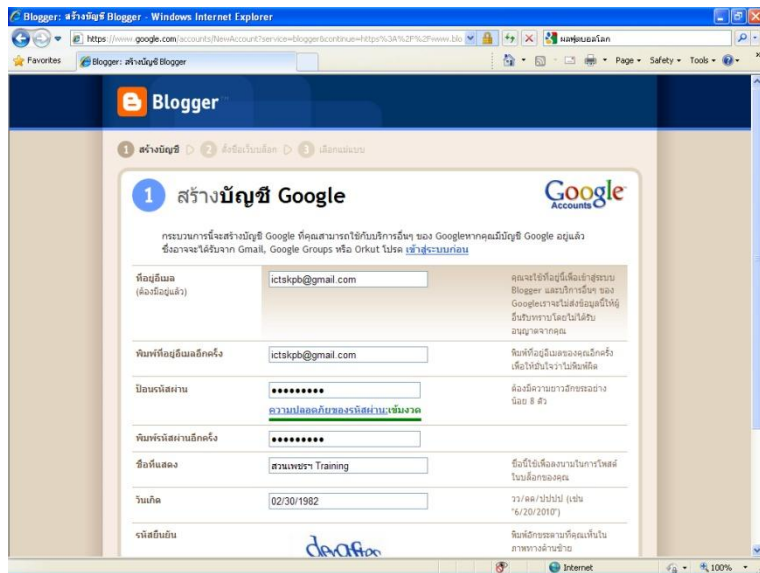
Blogger: สร้างบัญชี Blogger - Windows Internet Explorer

https://www.google.com/accounts/NewAccount?service=blogger&continue=https%3A%2F%2Fwww.blo

ผลฟุตบอลโลก

Favorites

Blogger: สร้างบัญชี Blogger

Page ▾ Safety ▾ Tools ▾

Blogger

1 สร้างบัญชี ▷ 2 ตั้งชื่อบล็อก ▷ 3 เลือกแม่แบบ

1 สร้างบัญชี Google

Google Accounts

กระบวนการนี้จะสร้างบัญชี Google ที่คุณสามารถใช้กับบริการอื่นๆ ของ Googleหากคุณมีบัญชี Google อยู่แล้ว ซึ่งอาจจะได้รับจาก Gmail, Google Groups หรือ Orkut โปรด เข้าสู่ระบบก่อน

| | | |
|---|---|---|
| ที่อยู่อีเมล (ต้องมีอยู่แล้ว) | ictskpb@gmail.com | คุณจะใช้ที่อยู่นี้เพื่อเข้าสู่ระบบ Blogger และบริการอื่นๆ ของ Googleเราจะไม่ส่งข้อมูลนี้ให้ผู้อื่นรับทราบโดยไม่ได้รับอนุญาตจากคุณ |
| พิมพ์ที่อยู่อีเมลอีกครั้ง | ictskpb@gmail.com | พิมพ์ที่อยู่อีเมลของคุณอีกครั้งเพื่อให้มั่นใจว่าไม่พิมพ์ผิด |
| ป้อนรหัสผ่าน | ••••••••• ความปลอดภัยของรหัสผ่าน:เข้มงวด | ต้องมีความยาวอักขระอย่างน้อย 8 ตัว |
| พิมพ์รหัสผ่านอีกครั้ง | ••••••••• | |
| ชื่อที่แสดง | สวนเพชรฯ Training | ชื่อที่ใช้เพื่อลงนามในการโพสต์ในบล็อกของคุณ |
| วันเกิด | 02/30/1982 | วว/ดด/ปปปป (เช่น "6/20/2010") |
| รหัสยืนยัน | dnoalloo | พิมพ์อักขระตามที่คุณเห็นในภาพทางด้านซ้าย |

Internet

100%